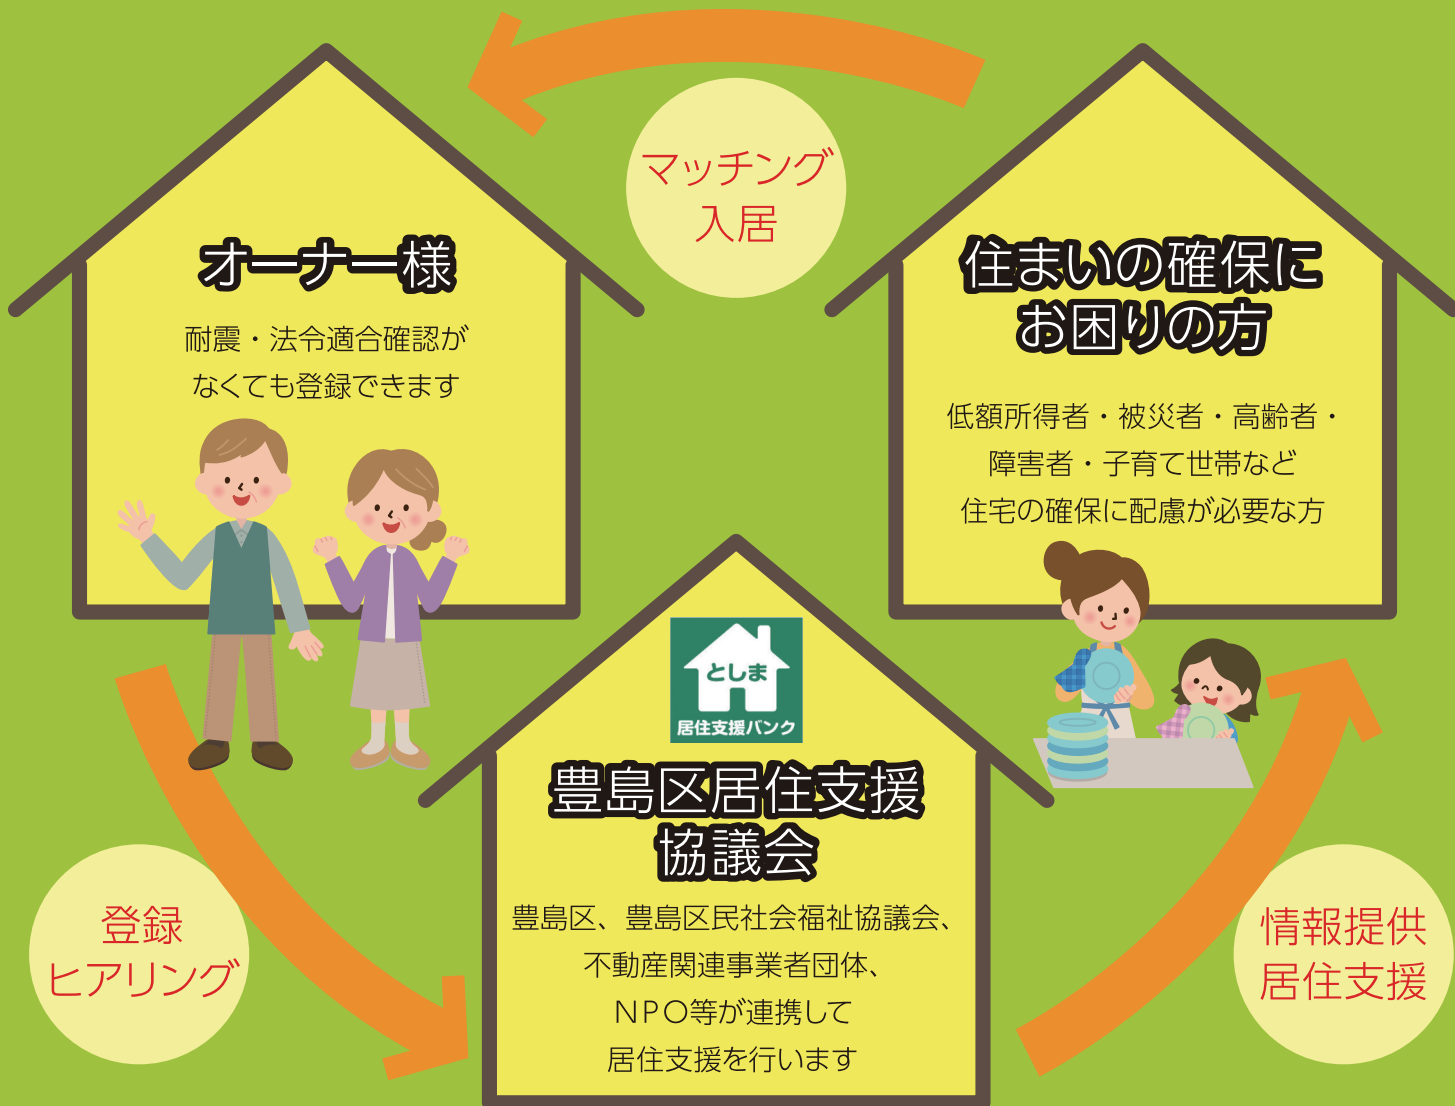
マッチング
入居

オーナー様

耐震・法令適合確認がなくても登録できます

住まいの確保にお困りの方

低額所得者・被災者・高齢者・障害者・子育て世帯など住宅の確保に配慮が必要な方

としま
居住支援バンク

豊島区居住支援協議会

豊島区、豊島区民社会福祉協議会、不動産関連事業者団体、NPO等が連携して居住支援を行います

登録
ヒアリング

情報提供
居住支援